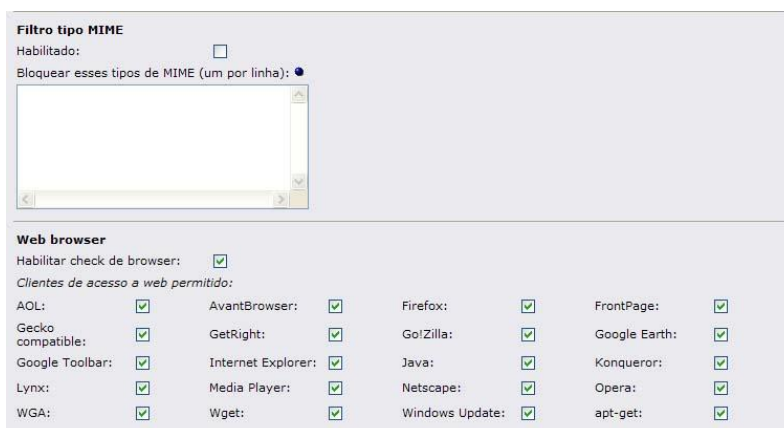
**Filtro tipo MIME**

Habilitado:

Bloquear esses tipos de MIME (um por linha):

**Web browser**

Habilitar check de browser:

*Clientes de acesso a web permitido:*

| | | | |
|---|---|---|---|
| AOL: | AvantBrowser: | Firefox: | FrontPage: |
| Gecko compatible: | GetRight: | Go!Zilla: | Google Earth: |
| Google Toolbar: | Internet Explorer: | Java: | Konqueror: |
| Lynx: | Media Player: | Netscape: | Opera: |
| WGA: | Wget: | Windows Update: | apt-get: |